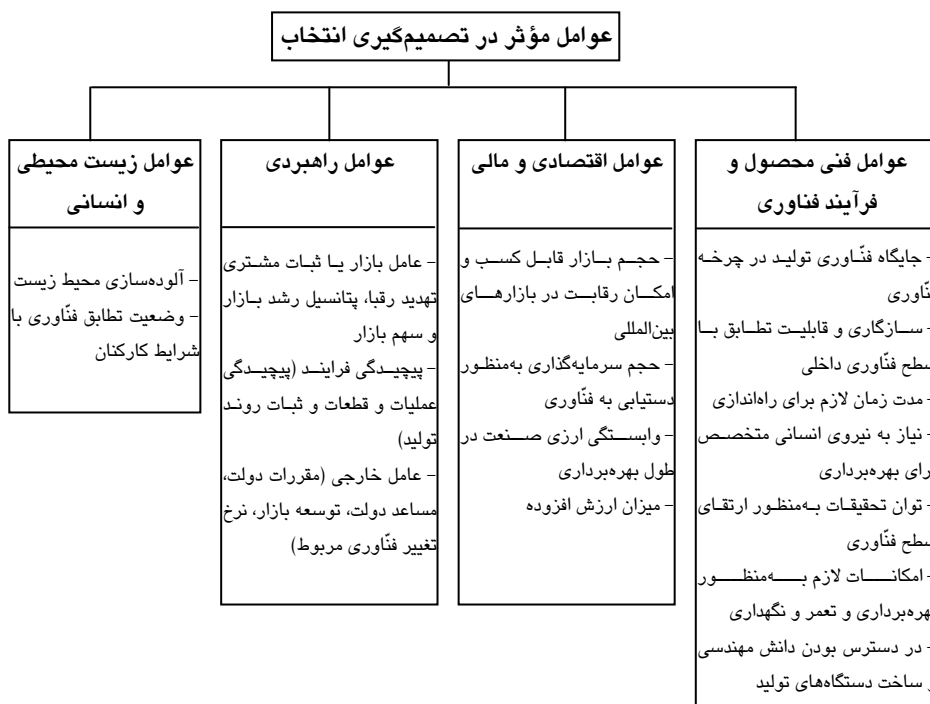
عوامل مؤثر در تصمیم‌گیری انتخاب

عوامل فنی محصول و فرآیند فناوری

- جایگاه فنّاوری تولید در چرخه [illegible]نّاوری
- سازگاری و قابلیت تطابق با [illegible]سطح فنّاوری داخلی
- مدت زمان لازم برای راه‌اندازی
- نیاز به نیروی انسانی متخصص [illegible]رای بهره‌برداری
- توان تحقیقات به‌منظور ارتقای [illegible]سطح فنّاوری
- امکانات لازم به‌منظور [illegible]هره‌برداری و تعمر و نگهداری
- در دسترس بودن دانش مهندسی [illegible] ساخت دستگاه‌های تولید

عوامل اقتصادی و مالی

- حجم بازار قابل کسب و امکان رقابت در بازارهای بین‌المللی
- حجم سرمایه‌گذاری به‌منظور دستیابی به فنّاوری
- وابستگی ارزی صنعت در طول بهره‌برداری
- میزان ارزش افزوده

عوامل راهبردی

- عامل بازار یا ثبات مشتری تهدید رقبا، پتانسیل رشد بازار و سهم بازار
- پیچیدگی فرایند (پیچیدگی عملیات و قطعات و ثبات روند تولید)
- عامل خارجی (مقررات دولت، مساعد دولت، توسعه بازار، نرخ تغییر فنّاوری مربوط)

عوامل زیست محیطی و انسانی

- آلوده‌سازی محیط زیست
- وضعیت تطابق فنّاوری با شرایط کارکنان